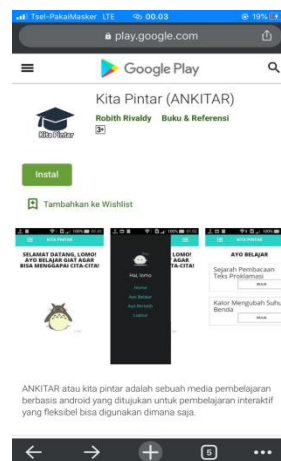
Tsel-PakaiMasker LTE 00.03 19%

play.google.com

Google Play

Kita Pintar

Kita Pintar (ANKITAR)

Robith Rivaldy Buku & Referensi

3+

Instal

Tambahkan ke Wishlist

KITA PINTAR

SELAMAT DATANG, LOMO! AYO BELAJAR GIAT AGAR BISA MENGGAPAI CITA-CITA!

Hai, lomo

Home

Ayo Belajar

Ayo Bermain

Logout

LOMO! AGAR CITA-CITA!

AYO BELAJAR

Sejarah Pembacaan Teks Proklamasi

MULAI

Kalor Mengubah Suhu Benda

MULAI

ANKITAR atau kita pintar adalah sebuah media pembelajaran berbasis android yang ditujukan untuk pembelajaran interaktif yang fleksibel bisa digunakan dimana saja.

5